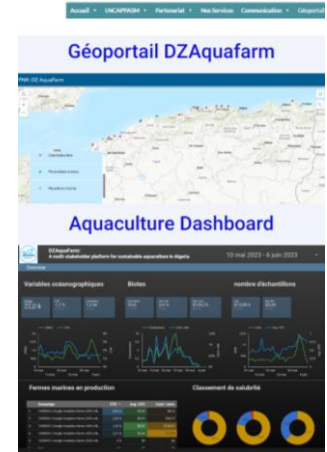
Accueil • UNCAPPASM • Partenariat • Nos Services Communication • Géoportail

Géoportail DZAquafarm

Aquaculture Dashboard

DZAquaFarm
A multi-stakeholder platform for sustainable aquaculture in Algeria

10 mai 2023 - 6 juin 2023

Overview

Variables océanographiques

Biotes

nombre d'échantillons

Fermes marines en production

Classement de salubrité